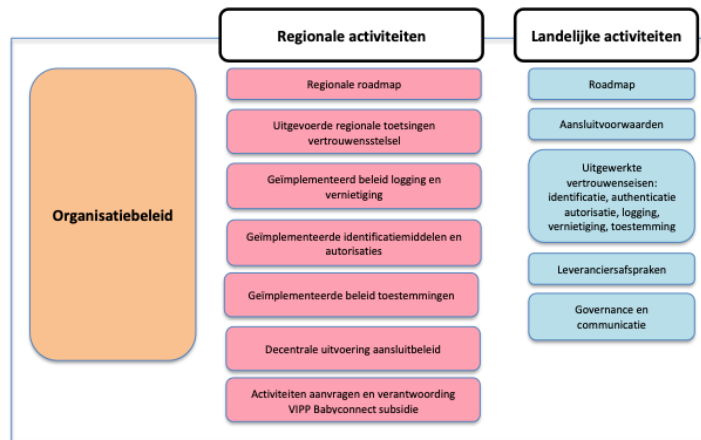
Organisatiebeleid

Regionale activiteiten

Regionale roadmap

Uitgevoerde regionale toetsingen vertrouwensstelsel

Geïmplementeerd beleid logging en vernietiging

Geïmplementeerde identificatiemiddelen en autorisaties

Geïmplementeerde beleid toestemmingen

Decentrale uitvoering aansluitbeleid

Activiteiten aanvragen en verantwoording VIPP Babyconnect subsidie

Landelijke activiteiten

Roadmap

Aansluitvoorwaarden

Uitgewerkte vertrouwenseisen: identificatie, authenticatie autorisatie, logging, vernietiging, toestemming

Leveranciersafspraken

Governance en communicatie